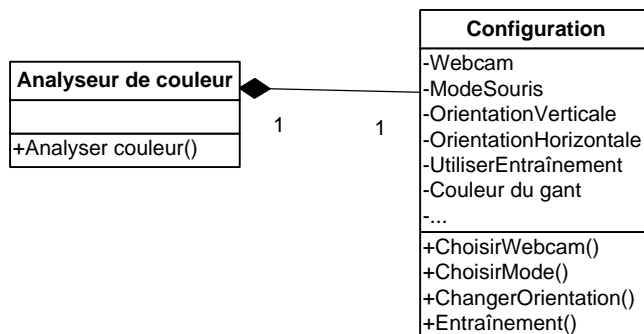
Analyseur de couleur

+Analyser couleur()

1

1

Configuration

-Webcam
-ModeSouris
-OrientationVerticale
-OrientationHorizontale
-UtiliserEntraînement
-Couleur du gant
-...

+ChoisirWebcam()
+ChoisirMode()
+ChangerOrientation()
+Entraînement()